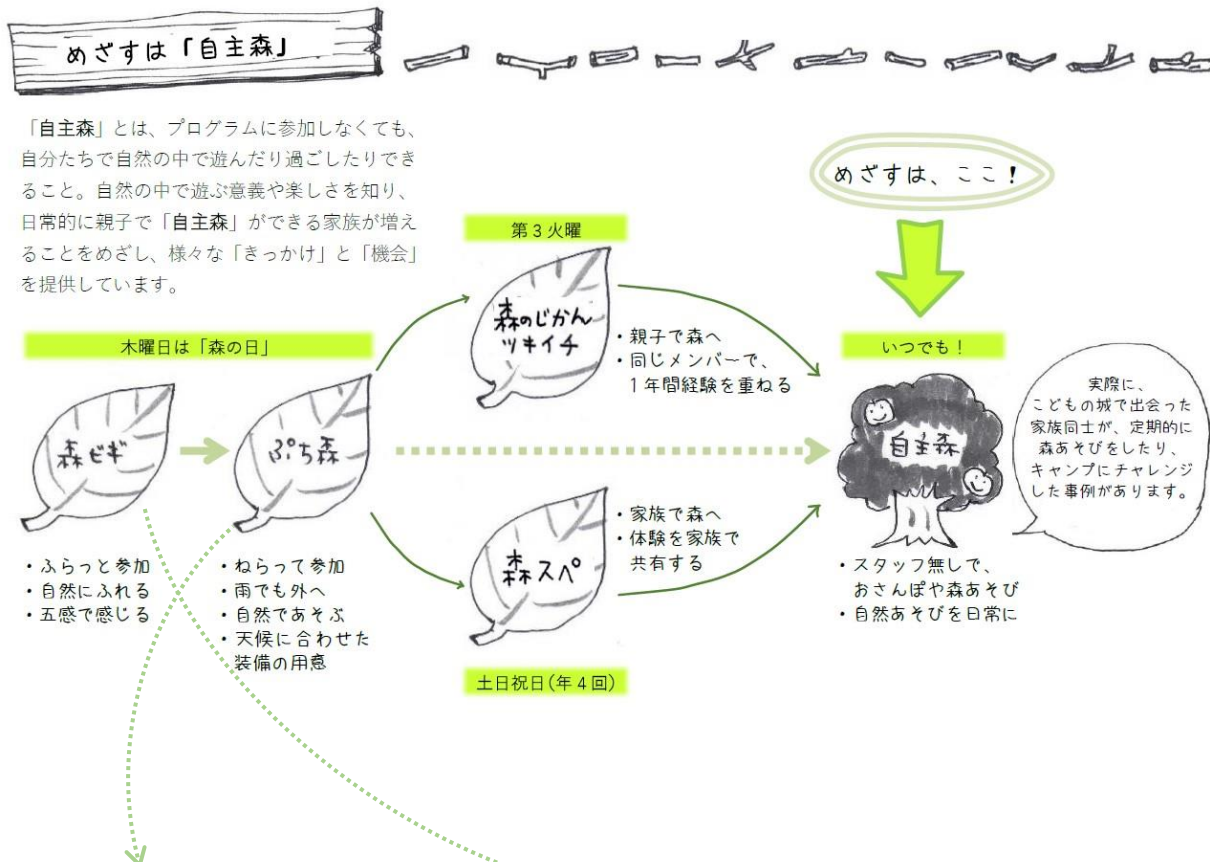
めざすは「自主森」

「自主森」とは、プログラムに参加しなくても、自分たちで自然の中で遊んだり過ごしたりできること。自然の中で遊ぶ意義や楽しさを知り、日常的に親子で「自主森」ができる家族が増えることをめざし、様々な「きっかけ」と「機会」を提供しています。

めざすは、ここ！

第３火曜

木曜日は「森の日」

森ビギ

・ふらっと参加
・自然にふれる
・五感で感じる

ぷち森

・ねらって参加
・雨でも外へ
・自然であそぶ
・天候に合わせた装備の用意

森のじかん ツキイチ

・親子で森へ
・同じメンバーで、１年間経験を重ねる

森スペ

・家族で森へ
・体験を家族で共有する

土日祝日(年４回)

いつでも！

自主森

・スタッフ無しで、おさんぽや森あそび
・自然あそびを日常に

実際に、こどもの城で出会った家族同士が、定期的に森あそびをしたり、キャンプにチャレンジした事例があります。